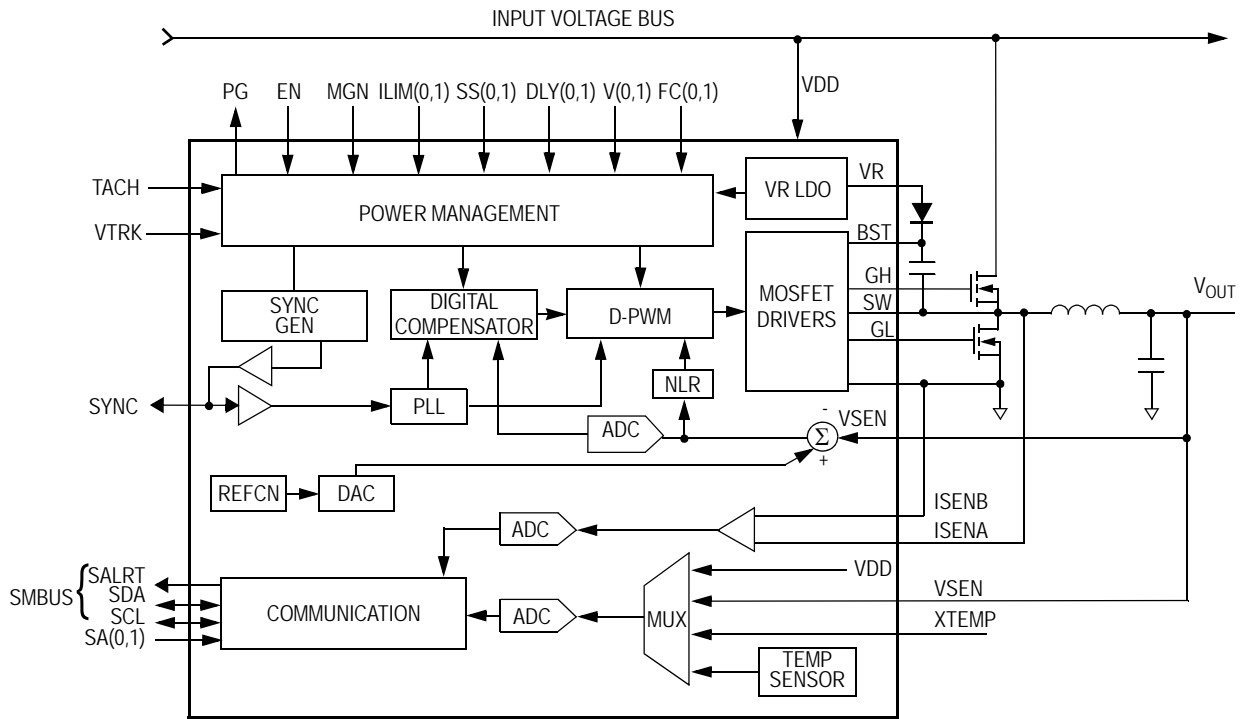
INPUT VOLTAGE BUS

VDD

PG EN MGN ILIM(0,1) SS(0,1) DLY(0,1) V(0,1) FC(0,1)

TACH

VTRK

POWER MANAGEMENT

VR LDO

VR

BST

GH

SW

GL

MOSFET DRIVERS

$V_{OUT}$

SYNC GEN

DIGITAL COMPENSATOR

D-PWM

NLR

SYNC

PLL

ADC

-

VSEN

$\Sigma$

+

REFCN

DAC

ISENB

ISENA

ADC

SMBUS

SALRT

SDA

SCL

SA(0,1)

COMMUNICATION

ADC

MUX

VDD

VSEN

XTEMP

TEMP SENSOR